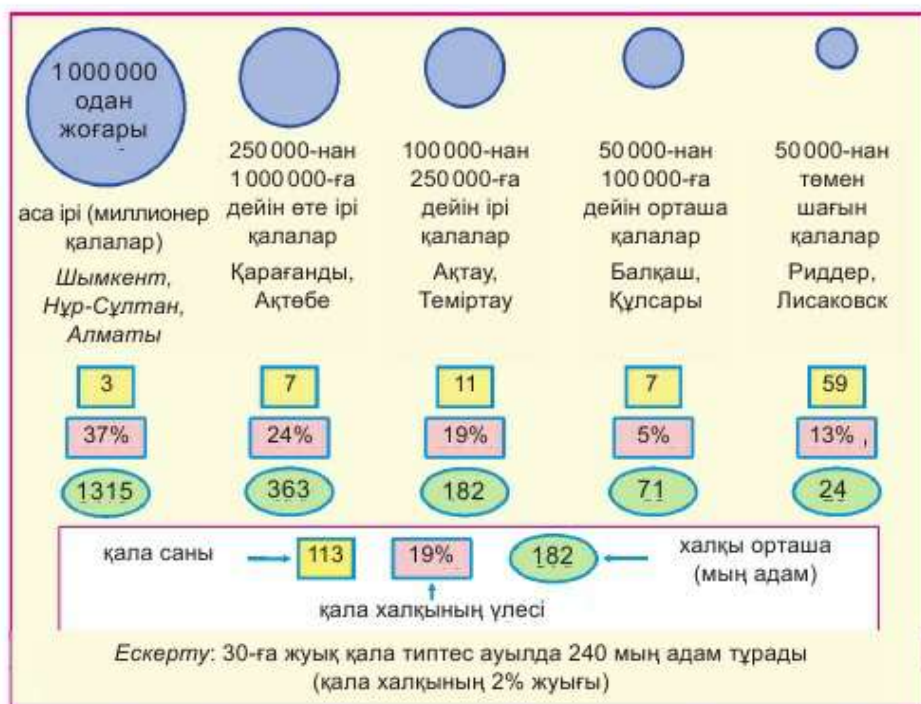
1 000 000 одан жоғары

250 000-нан 1 000 000-ға дейін өте ірі қалалар

100 000-нан 250 000-ға дейін ірі қалалар

50 000-нан 100 000-ға дейін орташа қалалар

50 000-нан төмен шағын қалалар

аса ірі (миллионер қалалар)
*Шымкент, Нұр-Сұлтан, Алматы*

Қарағанды, Ақтөбе

Ақтау, Теміртау

Балқаш, Құлсары

Риддер, Лисаковск

| 3 | 7 | 11 | 7 | 59 |
|---|---|---|---|---|
| 37% | 24% | 19% | 5% | 13% |
| 1315 | 363 | 182 | 71 | 24 |

қала саны 113

19%

қала халқының үлесі

182

халқы орташа (мың адам)

*Ескерту*: 30-ға жуық қала типтес ауылда 240 мың адам тұрады (қала халқының 2% жуығы)